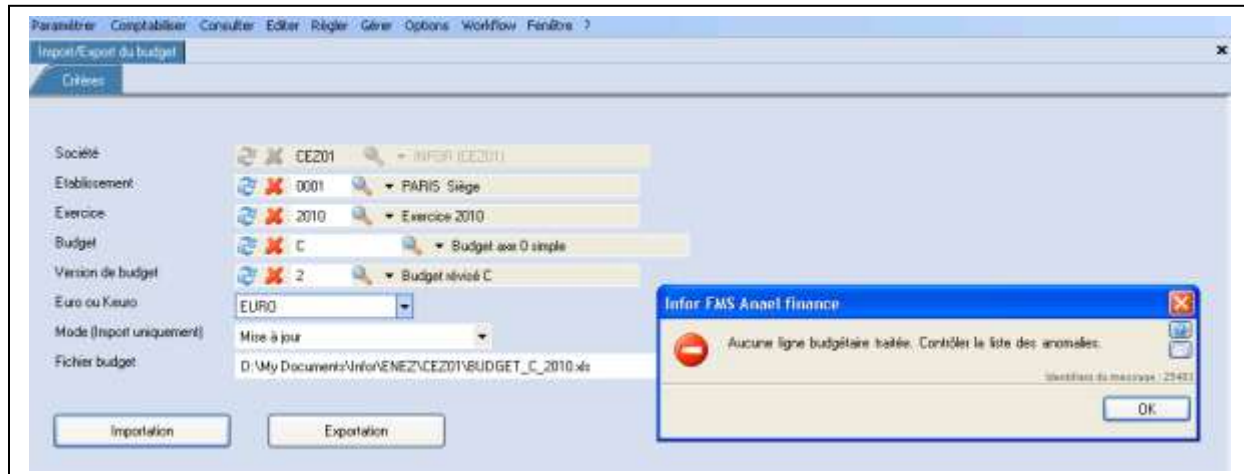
Paramétrer Comptabiliser Consulter Editer Régler Gérer Options Workflow Fenêtre ?

Import/Export du budget

Critères

Société CEZ01 INFOR (CEZ01)

Etablissement 0001 PARIS Siège

Exercice 2010 Exercice 2010

Budget C Budget axe 0 simple

Version de budget 2 Budget révisé C

Euro ou Keuro EURO

Mode (Import uniquement) Mise à jour

Fichier budget D:\My Documents\Infor\ENEZ\CEZ01\BUDGET_C_2010.xls

Importation

Exportation

Infor FMS Anael finance

Aucune ligne budgétaire traitée. Contrôler la liste des anomalies.

Identifiant du message : 25403

OK